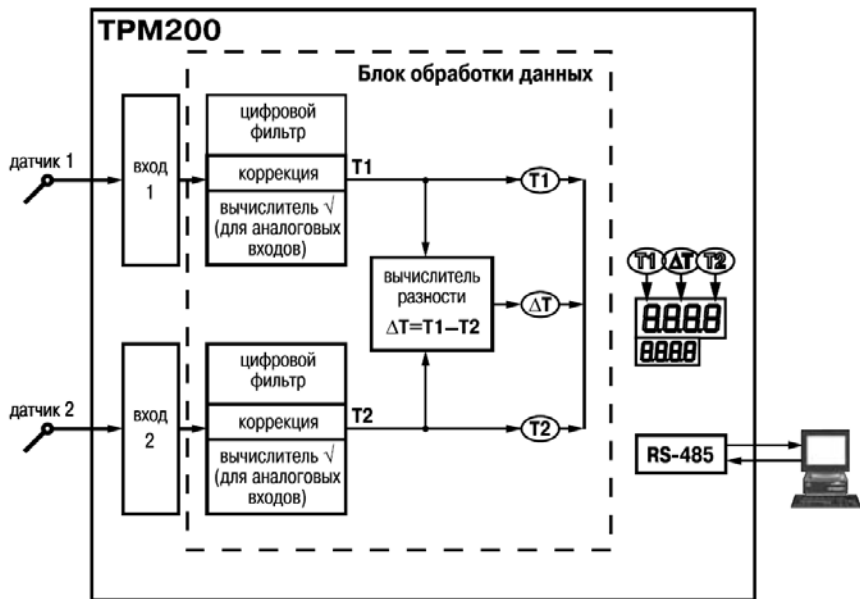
ТРМ200

Блок обработки данных

датчик 1

вход 1

цифровой фильтр

коррекция

вычислитель $\sqrt{}$ (для аналоговых входов)

T1

T1

вычислитель разности

$\Delta T = T1 - T2$

$\Delta T$

датчик 2

вход 2

цифровой фильтр

коррекция

вычислитель $\sqrt{}$ (для аналоговых входов)

T2

T2

T1 $\Delta T$ T2

8.8.8.8

8.8.8.8

RS-485